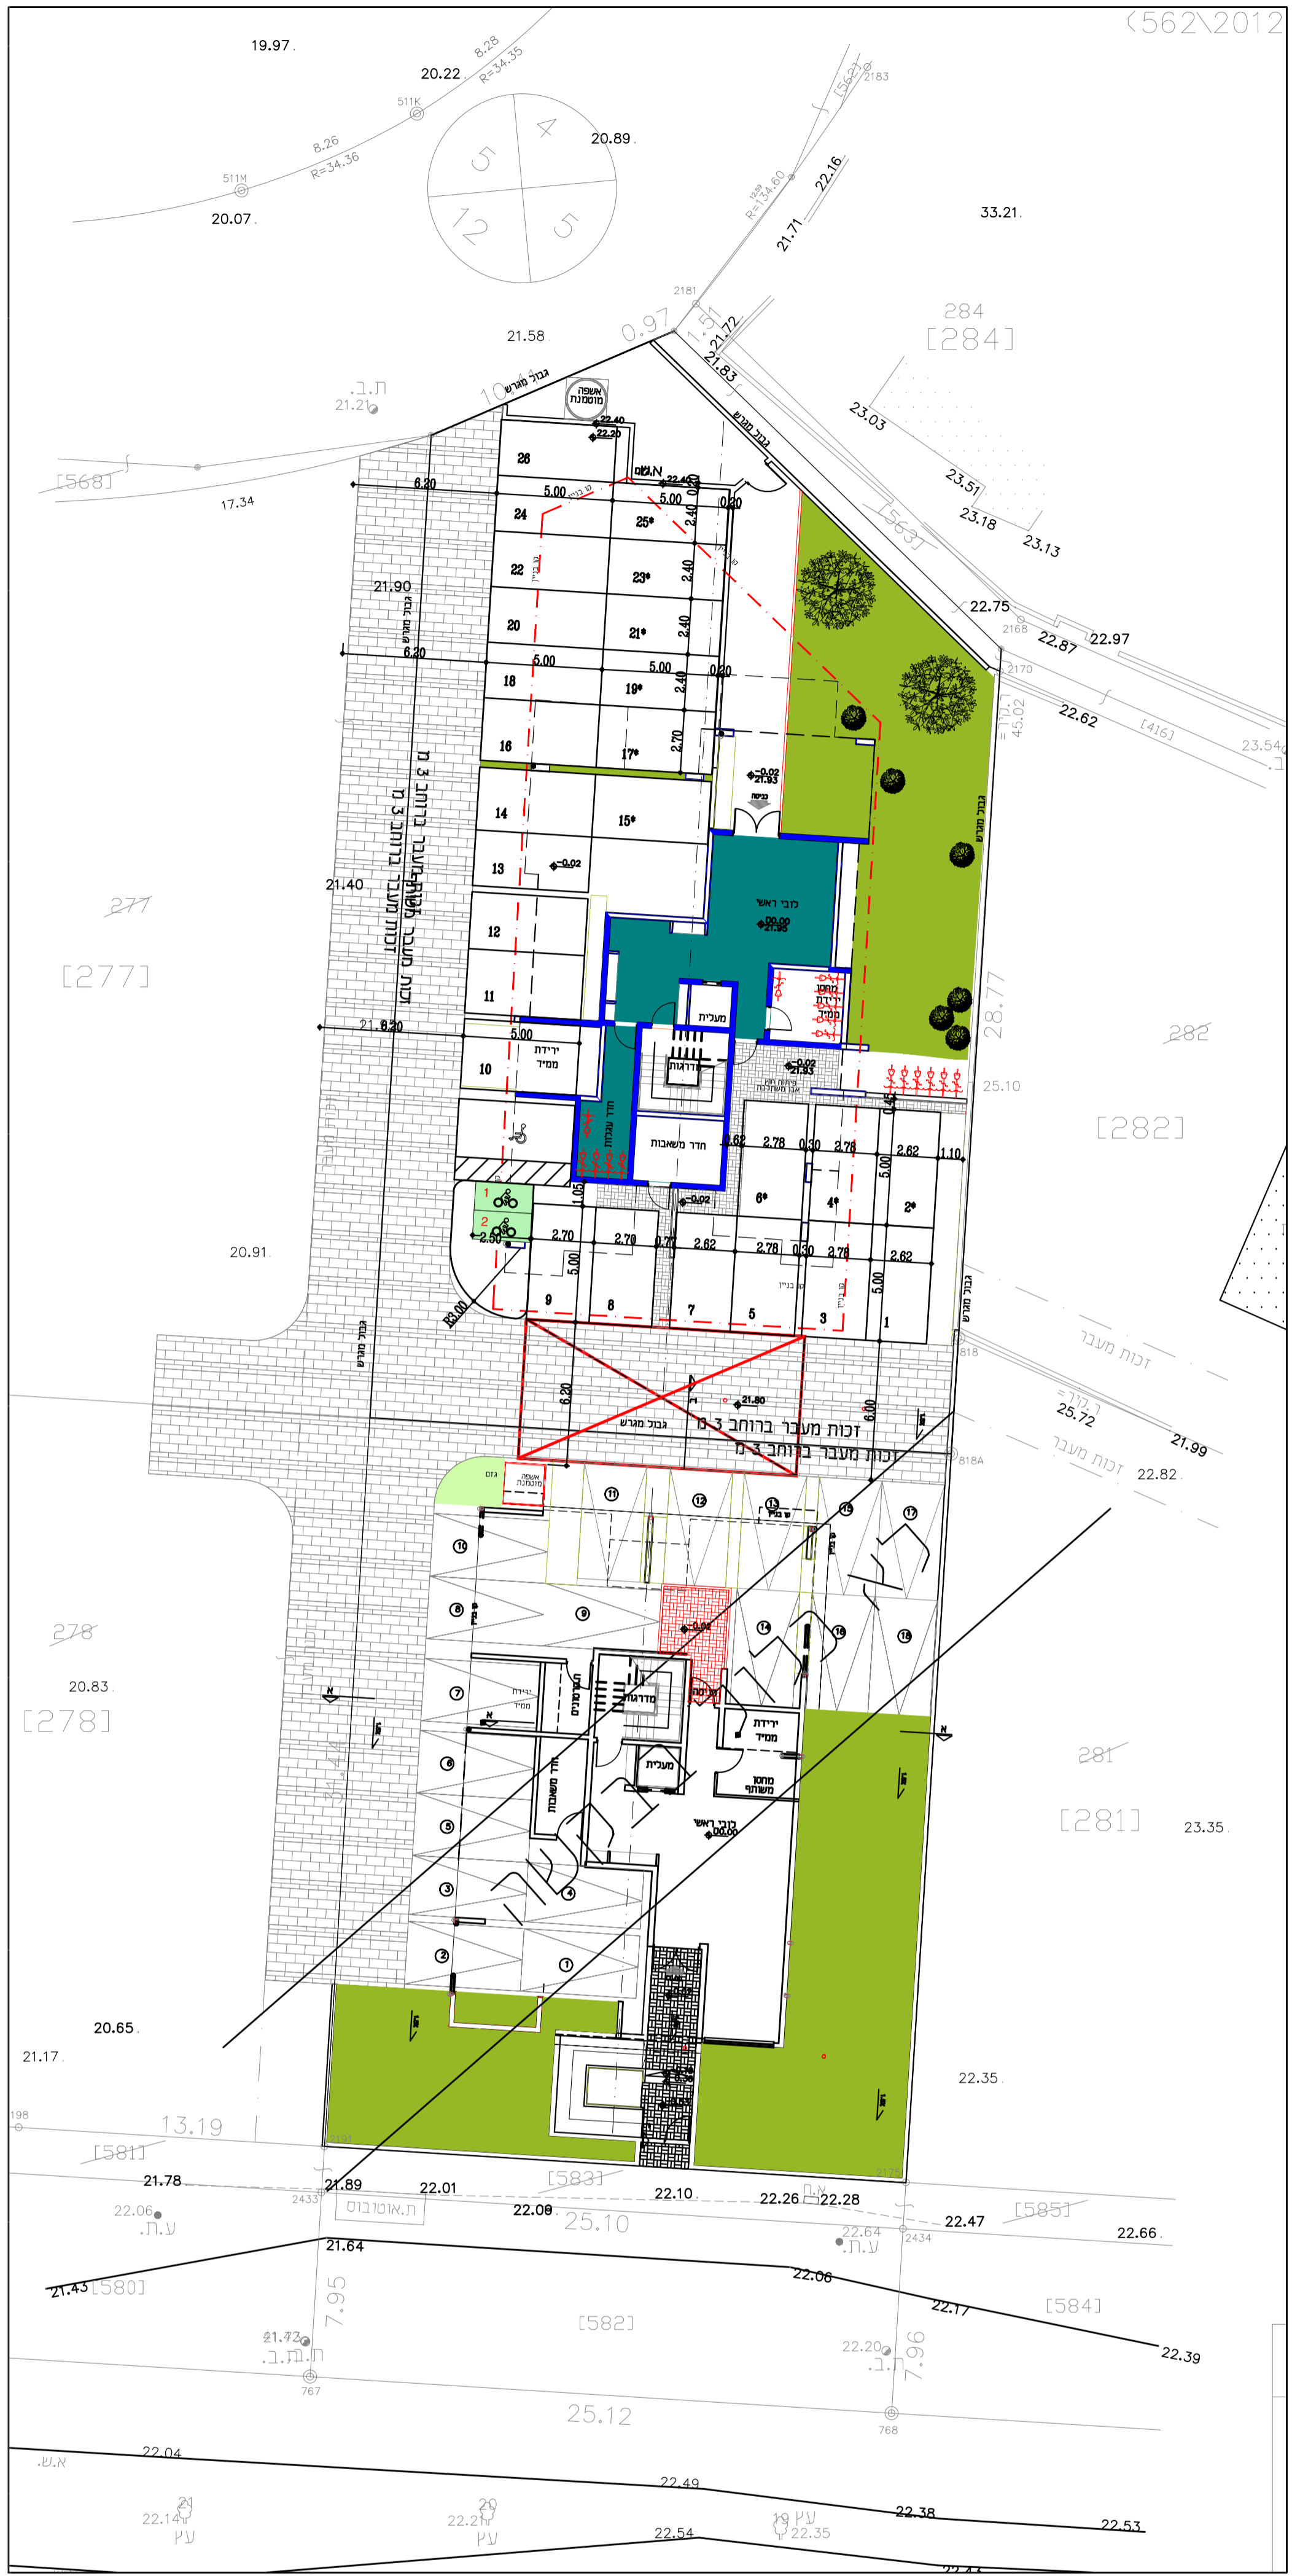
562\2012
19.97
20.22
8.28
R=34.35
511K
20.89
8.26
R=34.36
511M
20.07
4
5
12
5
2183
22.16
21.71
2181
33.21
284
[284]
21.58
0.97
1.51
21.72
21.83
גבול מגרש
אשפה מוטמנת
ת.ב.
21.21
22.40
22.20
23.03
23.51
23.18
23.13
[568]
17.34
26
6.20
5.00
5.00
24
25
22
23
20
21
18
19
16
17
21.90
6.20
2.40
2.40
2.40
2.40
2.70
0.20
0.20
22.75
2168
22.87
22.97
2170
22.62
[416]
23.54
45.02
זכות מעבר ברוחב 3 מ
זכות מעבר ברוחב 3 מ
14
15
13
12
11
10
21.40
277
[277]
כניסה
לובי ראשי
00.00
21.95
מעלית
מחסן ירידת ממיד
מדרגות
ירידת ממיד
חדר עגלות
חדר משאבות
28.77
282
[282]
25.10
21.60
6.20
5.00
2.78
0.30
2.78
2.62
1.10
5.00
6
4
2
1
2
2.50
2.70
2.70
0.77
2.62
2.78
0.30
2.78
2.62
9
8
7
5
3
1
5.00
5.00
13.00
20.91
6.20
6.00
21.80
גבול מגרש
זכות מעבר ברוחב 3 מ
זכות מעבר ברוחב 3 מ
818
818A
25.72
21.99
22.82
גבול מגרש
אשפה מוטמנת
גזם
11
12
13
14
15
16
17
10
9
8
7
6
5
4
3
2
1
278
20.83
[278]
מדרגות
ירידת ממיד
מעלית
חדר משאבות
מחסן משותף
לובי ראשי
00.00
281
[281]
23.35
20.65
21.17
22.35
198
13.19
[581]
21.78
21.89
22.01
[583]
22.10
22.26
22.28
2433
ת.אוטובוס
22.09
25.10
[585]
22.06
ע.ת.
22.64
ע.ת.
2434
22.47
22.66
21.64
22.06
21.43
[580]
7.95
[582]
22.17
[584]
21.72
ת.ב.
767
22.20
ת.ב.
7.96
22.39
25.12
768
22.04
א.ש.
22.49
22.14
22.2
22.35
22.54
22.38
22.53
עץ
עץ
עץ